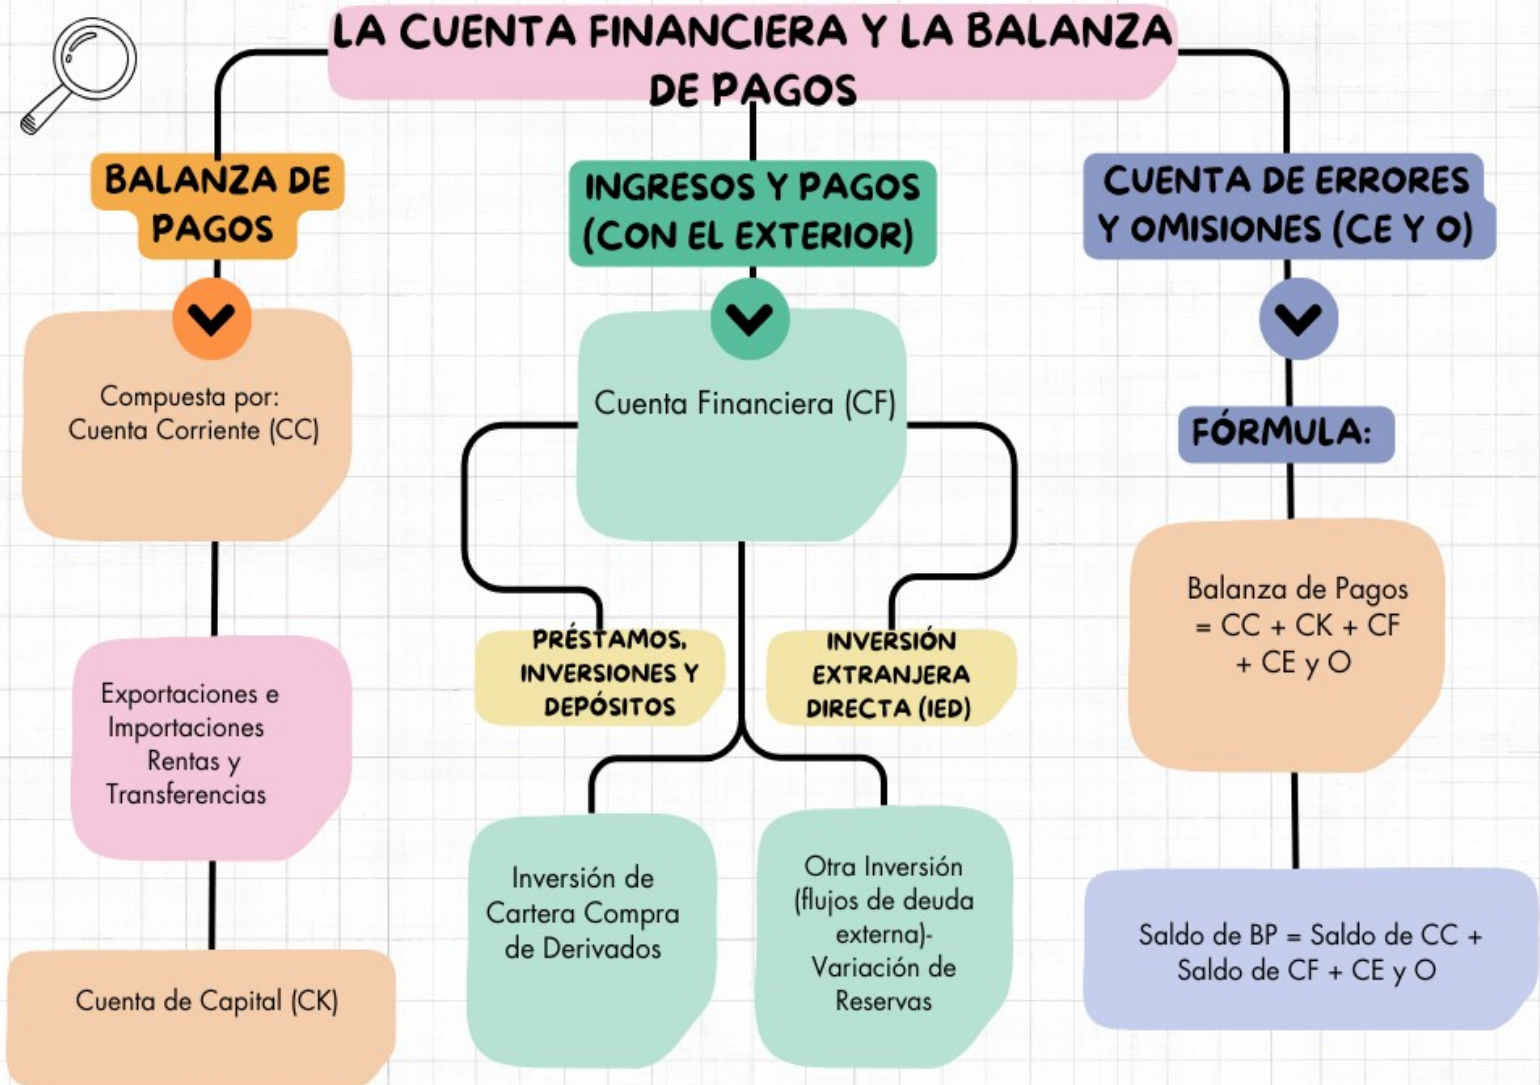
LA CUENTA FINANCIERA Y LA BALANZA DE PAGOS

BALANZA DE PAGOS

Compuesta por: Cuenta Corriente (CC)

Exportaciones e Importaciones Rentas y Transferencias

Cuenta de Capital (CK)

INGRESOS Y PAGOS (CON EL EXTERIOR)

Cuenta Financiera (CF)

PRÉSTAMOS, INVERSIONES Y DEPÓSITOS

INVERSIÓN EXTRANJERA DIRECTA (IED)

Inversión de Cartera Compra de Derivados

Otra Inversión (flujos de deuda externa)- Variación de Reservas

CUENTA DE ERRORES Y OMISIONES (CE Y O)

FÓRMULA:

Balanza de Pagos = CC + CK + CF + CE y O

Saldo de BP = Saldo de CC + Saldo de CF + CE y O